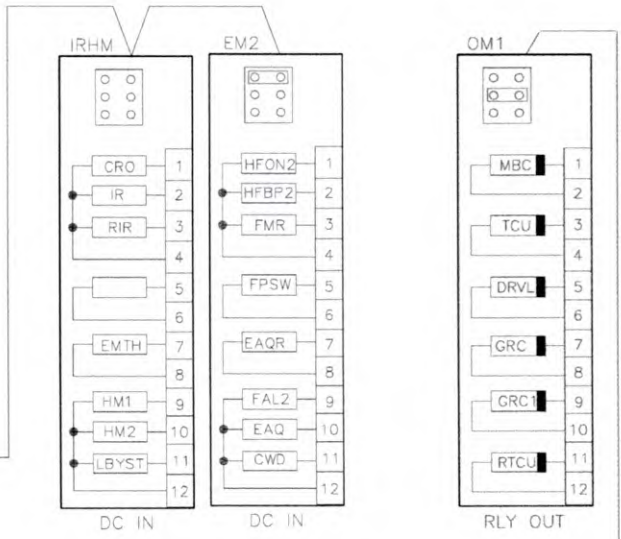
IRHM

CRO 1
IR 2
RIR 3
4
5
6
EMTH 7
8
HM1 9
HM2 10
LBYST 11
12

DC IN

EM2

HFON2 1
HFBP2 2
FMR 3
4
FPSW 5
6
EAQR 7
8
FAL2 9
EAQ 10
CWD 11
12

DC IN

OM1

MBC 1
2
TCU 3
4
DRVL 5
6
GRC 7
8
GRC1 9
10
RTCU 11
12

RLY OUT